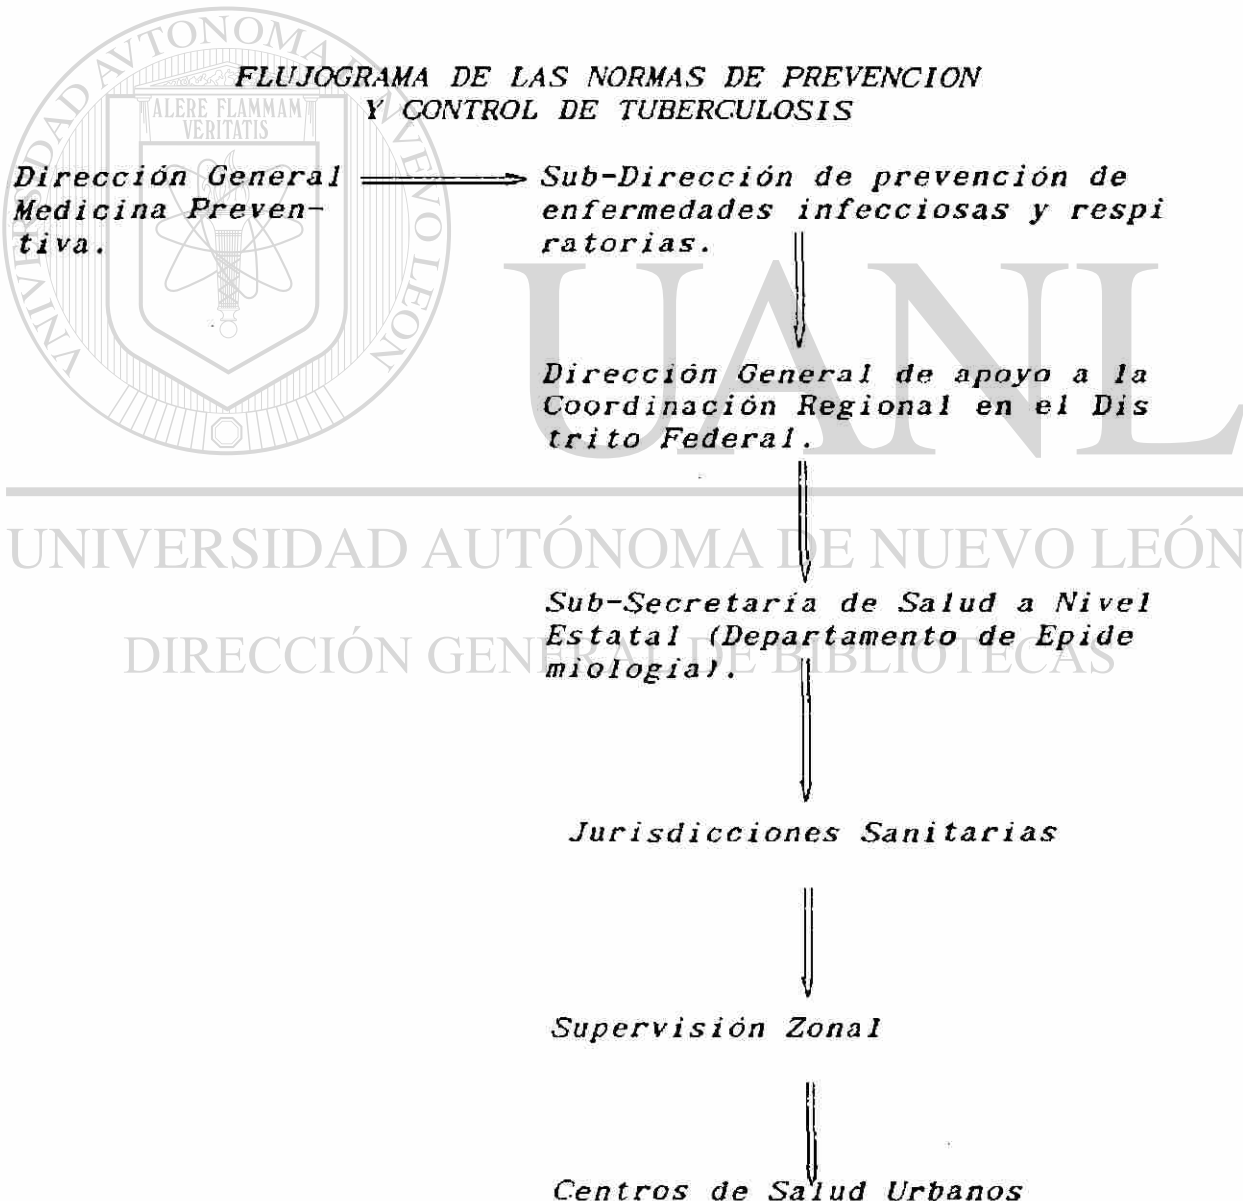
UNIVERSIDAD AUTÓNOMA DE NUEVO LEÓN
ALERE FLAMMAM VERITATIS

FLUJOGRAMA DE LAS NORMAS DE PREVENCION Y CONTROL DE TUBERCULOSIS

Dirección General Medicina Preventiva.

Sub-Dirección de prevención de enfermedades infecciosas y respiratorias.

Dirección General de apoyo a la Coordinación Regional en el Distrito Federal.

UANL

UNIVERSIDAD AUTÓNOMA DE NUEVO LEÓN

Sub-Secretaria de Salud a Nivel Estatal (Departamento de Epidemiologia).

DIRECCIÓN GENERAL DE BIBLIOTECAS

Jurisdicciones Sanitarias

Supervisión Zonal

Centros de Salud Urbanos